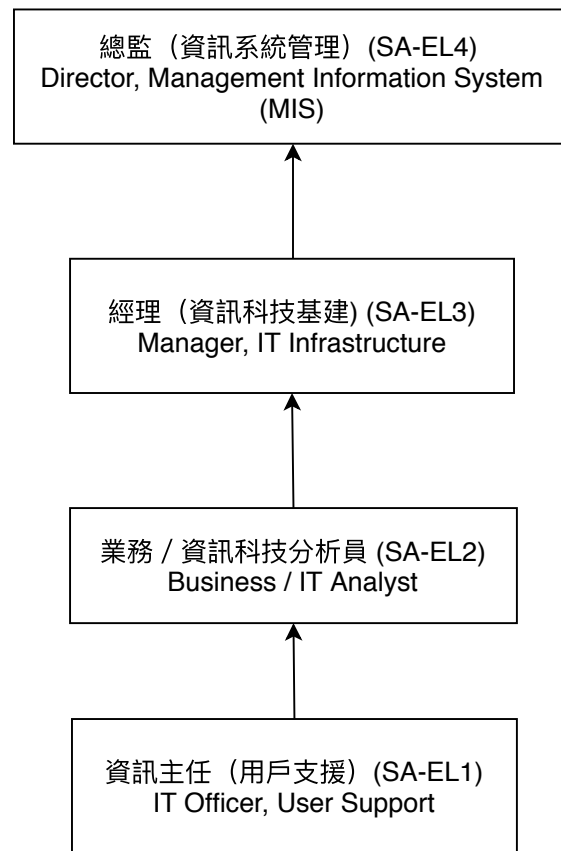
總監（資訊系統管理）(SA-EL4)
Director, Management Information System (MIS)

經理（資訊科技基建) (SA-EL3)
Manager, IT Infrastructure

業務 / 資訊科技分析員 (SA-EL2)
Business / IT Analyst

資訊主任（用戶支援）(SA-EL1)
IT Officer, User Support